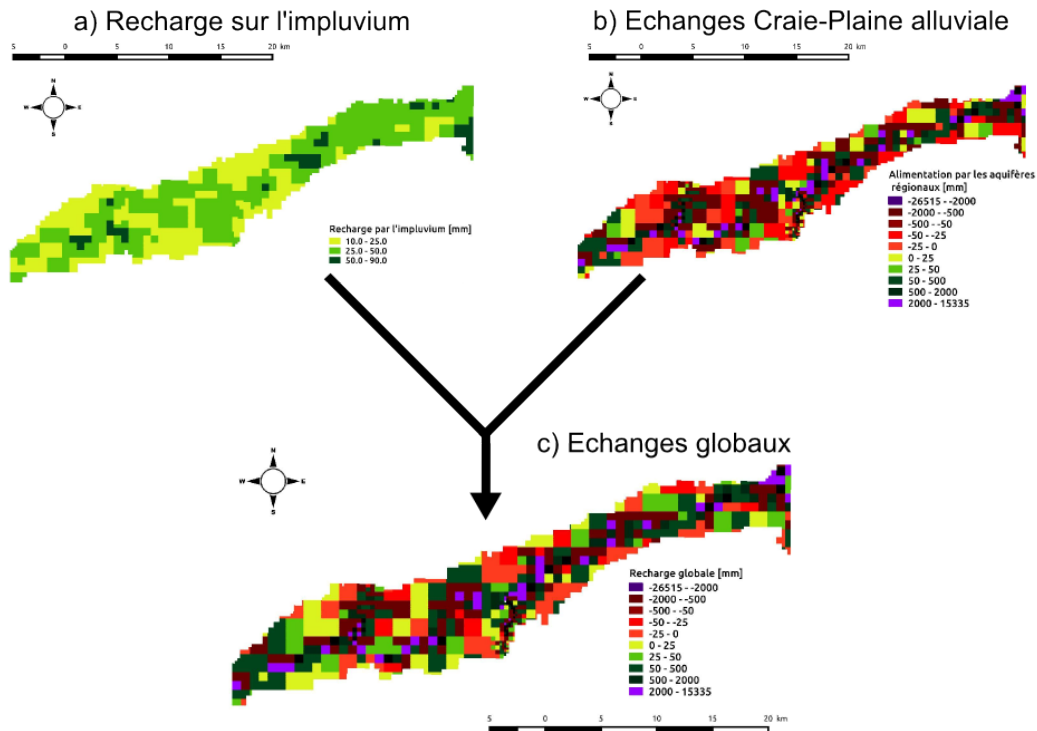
a) Recharge sur l'impluvium

5 0 5 10 15 20 km

N
W E
S

Recharge par l'impluvium [mm]
10.0 - 25.0
25.0 - 50.0
50.0 - 90.0

b) Echanges Craie-Plaine alluviale

5 0 5 10 15 20 km

N
W E
S

Alimentation par les aquifères régionaux [mm]
-26515 - -2000
-2000 - -500
-500 - -50
-50 - -25
-25 - 0
0 - 25
25 - 50
50 - 500
500 - 2000
2000 - 15335

c) Echanges globaux

N
W E
S

Recharge globale [mm]
-26515 - -2000
-2000 - -500
-500 - -50
-50 - -25
-25 - 0
0 - 25
25 - 50
50 - 500
500 - 2000
2000 - 15335

5 0 5 10 15 20 km